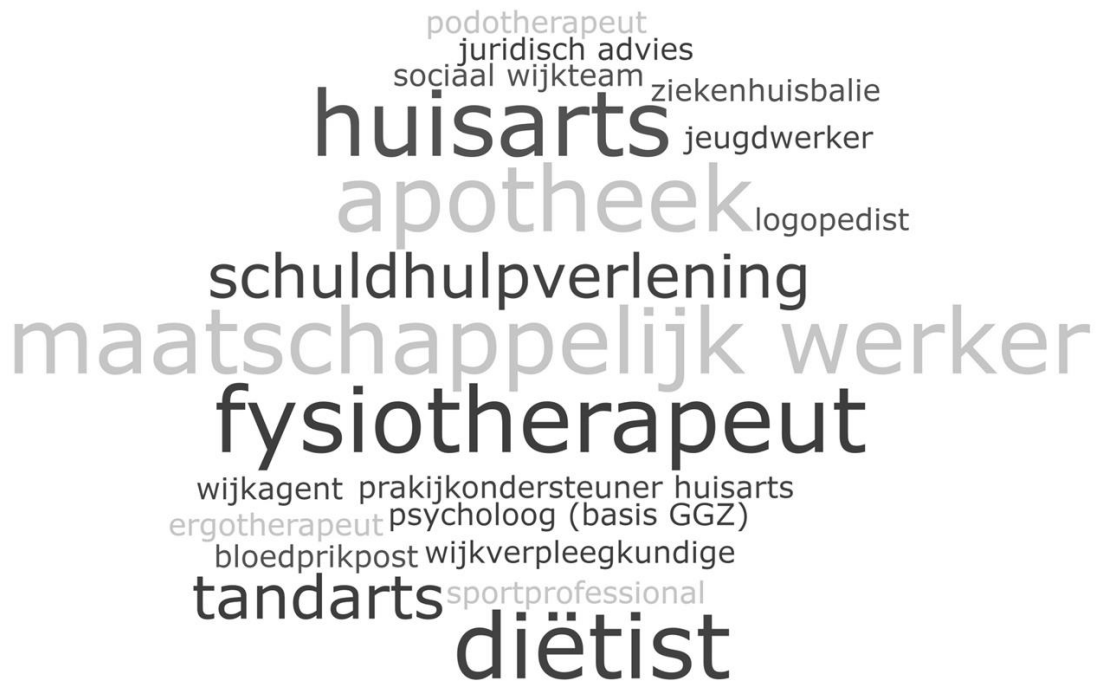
podotherapeut
juridisch advies
sociaal wijkteam
ziekenhuisbalie
huisarts
jeugdwerker
apotheek
logopedist
schuldhulpverlening
maatschappelijk werker
fysiotherapeut
wijkagent
prakijkondersteuner huisarts
ergotherapeut
psycholoog (basis GGZ)
bloedprikpost
wijkverpleegkundige
tandarts
sportprofessional
diëtist